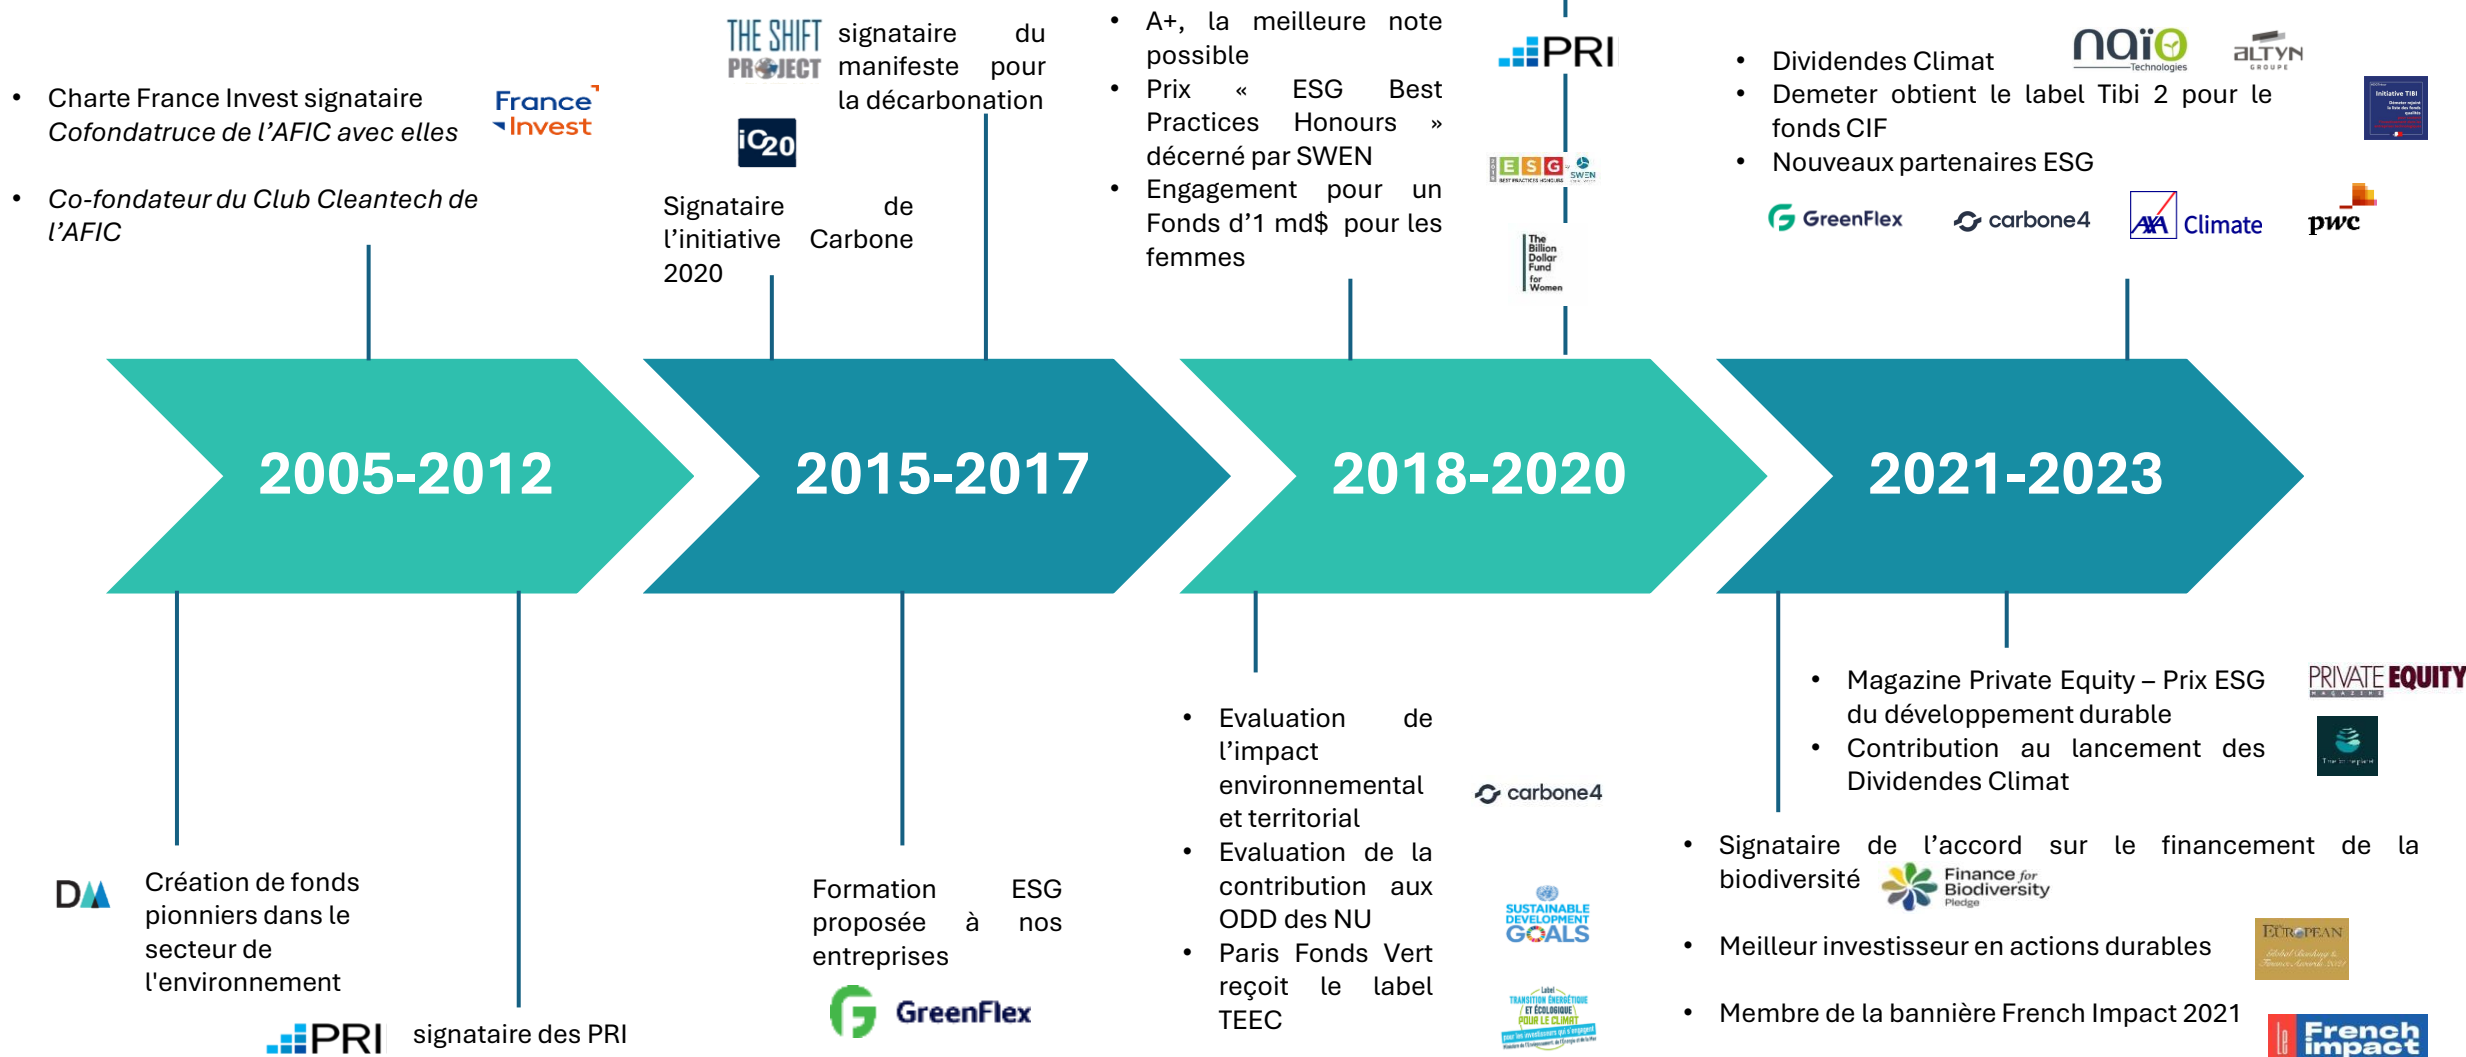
- Charte France Invest signataire *Cofondatruce de l'AFIC avec elles*

France Invest

- *Co-fondateur du Club Cleantech de l'AFIC*

THE SHIFT PROJECT signataire du manifeste pour la décarbonation

iC20

Signataire de l'initiative Carbone 2020

- A+, la meilleure note possible
- Prix « ESG Best Practices Honours » décerné par SWEN
- Engagement pour un Fonds d'1 md$ pour les femmes

PRI

ESG BEST PRACTICES HONOURS SWEN

The Billion Dollar Fund for Women

- Dividendes Climat
- Demeter obtient le label Tibi 2 pour le fonds CIF
- Nouveaux partenaires ESG

naïo Technologies

ALTYN GROUPE

Initiative TIBI

GreenFlex carbone4 AXA Climate pwc

2005-2012

2015-2017

2018-2020

2021-2023

DM Création de fonds pionniers dans le secteur de l'environnement

PRI signataire des PRI

Formation ESG proposée à nos entreprises

GreenFlex

- Evaluation de l'impact environnemental et territorial
- Evaluation de la contribution aux ODD des NU
- Paris Fonds Vert reçoit le label TEEC

carbone4

SUSTAINABLE DEVELOPMENT GOALS

Label TRANSITION ÉNERGÉTIQUE ET ÉCOLOGIQUE POUR LE CLIMAT

- Magazine Private Equity – Prix ESG du développement durable
- Contribution au lancement des Dividendes Climat

PRIVATE EQUITY MAGAZINE

- Signataire de l'accord sur le financement de la biodiversité Finance for Biodiversity Pledge
- Meilleur investisseur en actions durables
- Membre de la bannière French Impact 2021

EUROPEAN Global Banking & Finance Awards 2021

le French impact